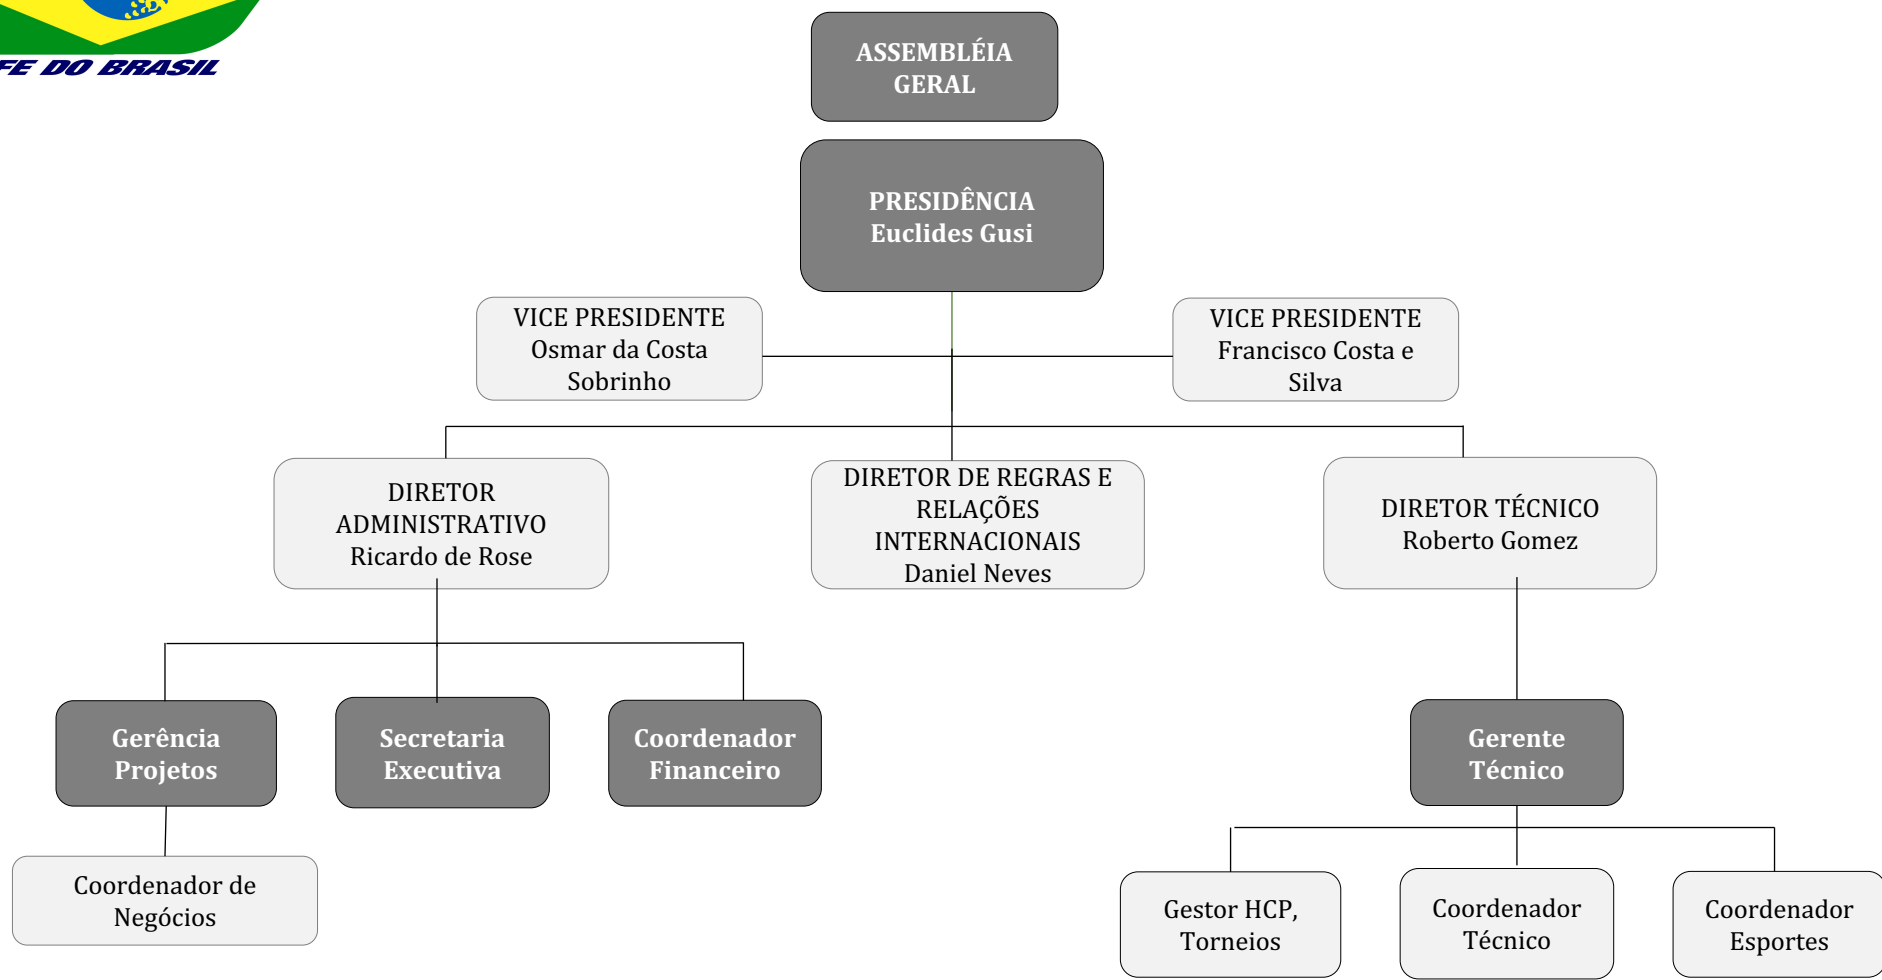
FE DO BRASIL

ASSEMBLÉIA GERAL

PRESIDÊNCIA
Euclides Gusi

VICE PRESIDENTE
Osmar da Costa Sobrinho

VICE PRESIDENTE
Francisco Costa e Silva

DIRETOR ADMINISTRATIVO
Ricardo de Rose

DIRETOR DE REGRAS E RELAÇÕES INTERNACIONAIS
Daniel Neves

DIRETOR TÉCNICO
Roberto Gomez

Gerência Projetos

Secretaria Executiva

Coordenador Financeiro

Gerente Técnico

Coordenador de Negócios

Gestor HCP, Torneios

Coordenador Técnico

Coordenador Esportes